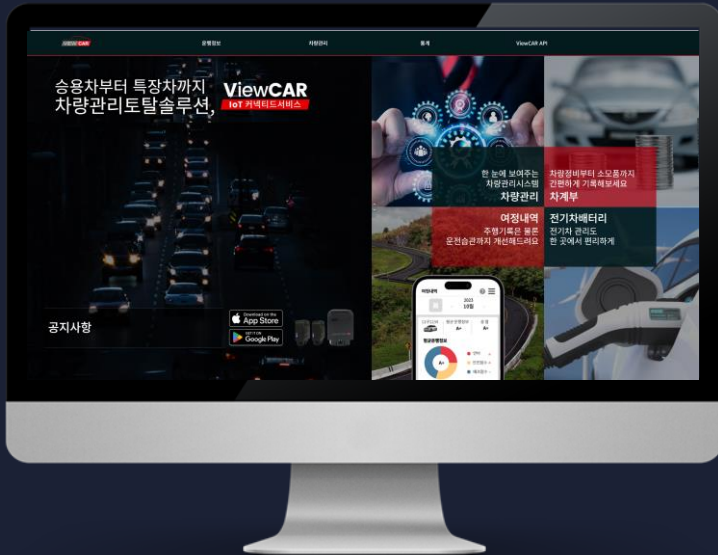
ViewCAR 운행정보 차량관리 통계 ViewCAR API

승용차부터 특장차까지
차량관리토탈솔루션, ViewCAR
IoT 커넥티드서비스

한 눈에 보여주는
차량관리시스템
차량관리

차량정비부터 소모품까지
간편하게 기록해보세요
차계부

여정내역
주행기록은 물론
운전습관까지 개선해드려요

전기차배터리
전기차 관리도
한 곳에서 편리하게

공지사항

Download on the
App Store

GET IT ON
Google Play

2023
10월
A+
A+
A+
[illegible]